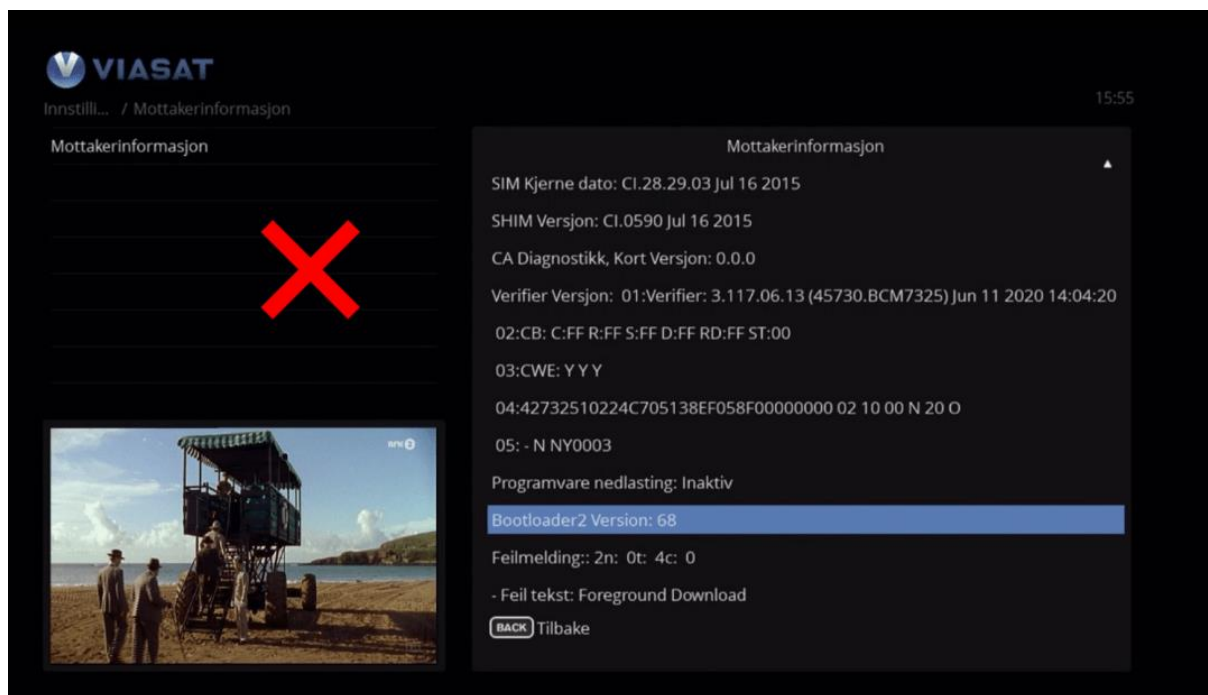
VIASAT
Innstilli... / Mottakerinformasjon
15:55

Mottakerinformasjon

nrk2

Mottakerinformasjon
SIM Kjerne dato: CI.28.29.03 Jul 16 2015
SHIM Versjon: CI.0590 Jul 16 2015
CA Diagnostikk, Kort Versjon: 0.0.0
Verifier Versjon: 01:Verifier: 3.117.06.13 (45730.BCM7325) Jun 11 2020 14:04:20
02:CB: C:FF R:FF S:FF D:FF RD:FF ST:00
03:CWE: Y Y Y
04:42732510224C705138EF058F00000000 02 10 00 N 20 O
05: - N NY0003
Programvare nedlasting: Inaktiv
Bootloader2 Version: 68
Feilmelding:: 2n: 0t: 4c: 0
- Feil tekst: Foreground Download
BACK Tilbake